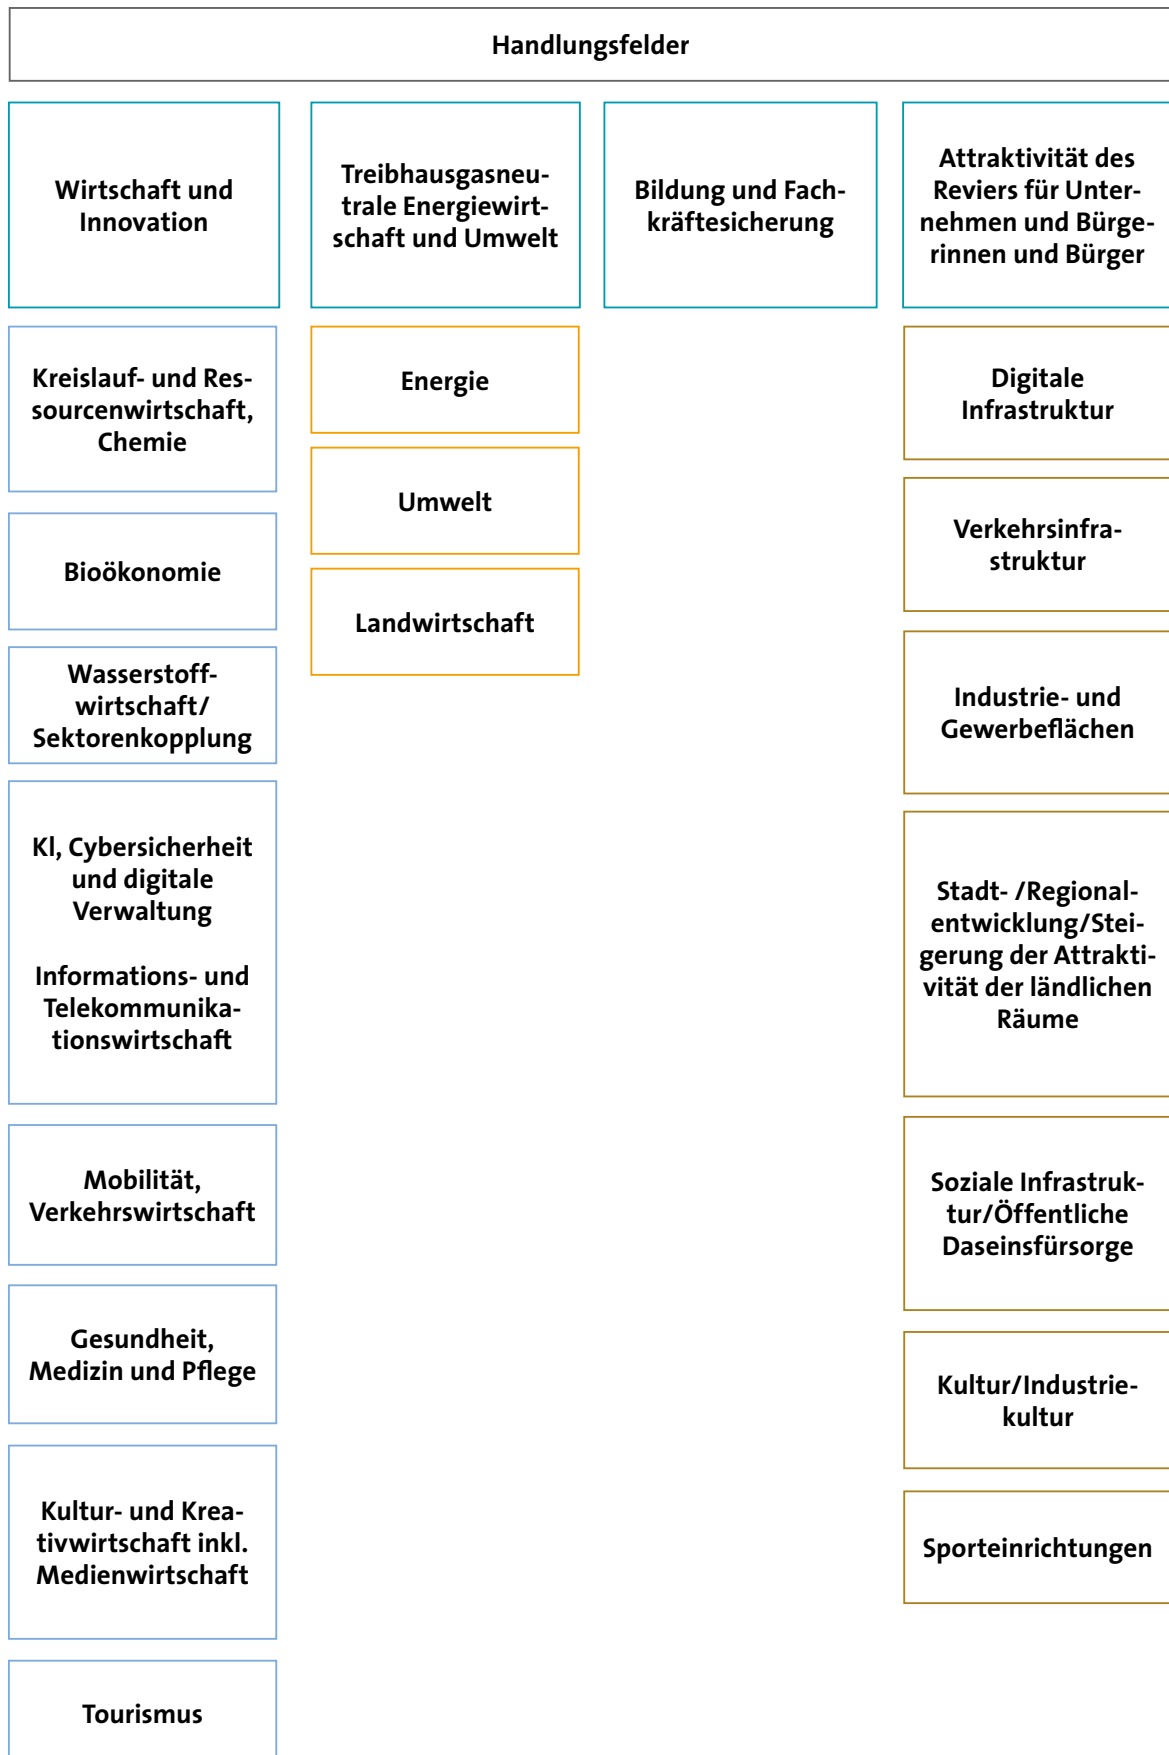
Handlungsfelder

Wirtschaft und Innovation

Kreislauf- und Ressourcenwirtschaft, Chemie

Bioökonomie

Wasserstoffwirtschaft/ Sektorenkopplung

KI, Cybersicherheit und digitale Verwaltung

Informations- und Telekommunikationswirtschaft

Mobilität, Verkehrswirtschaft

Gesundheit, Medizin und Pflege

Kultur- und Kreativwirtschaft inkl. Medienwirtschaft

Tourismus

Treibhausgasneutrale Energiewirtschaft und Umwelt

Energie

Umwelt

Landwirtschaft

Bildung und Fachkräftesicherung

Attraktivität des Reviers für Unternehmen und Bürgerinnen und Bürger

Digitale Infrastruktur

Verkehrsinfrastruktur

Industrie- und Gewerbeflächen

Stadt- /Regionalentwicklung/Steigerung der Attraktivität der ländlichen Räume

Soziale Infrastruktur/Öffentliche Daseinsfürsorge

Kultur/Industriekultur

Sporteinrichtungen